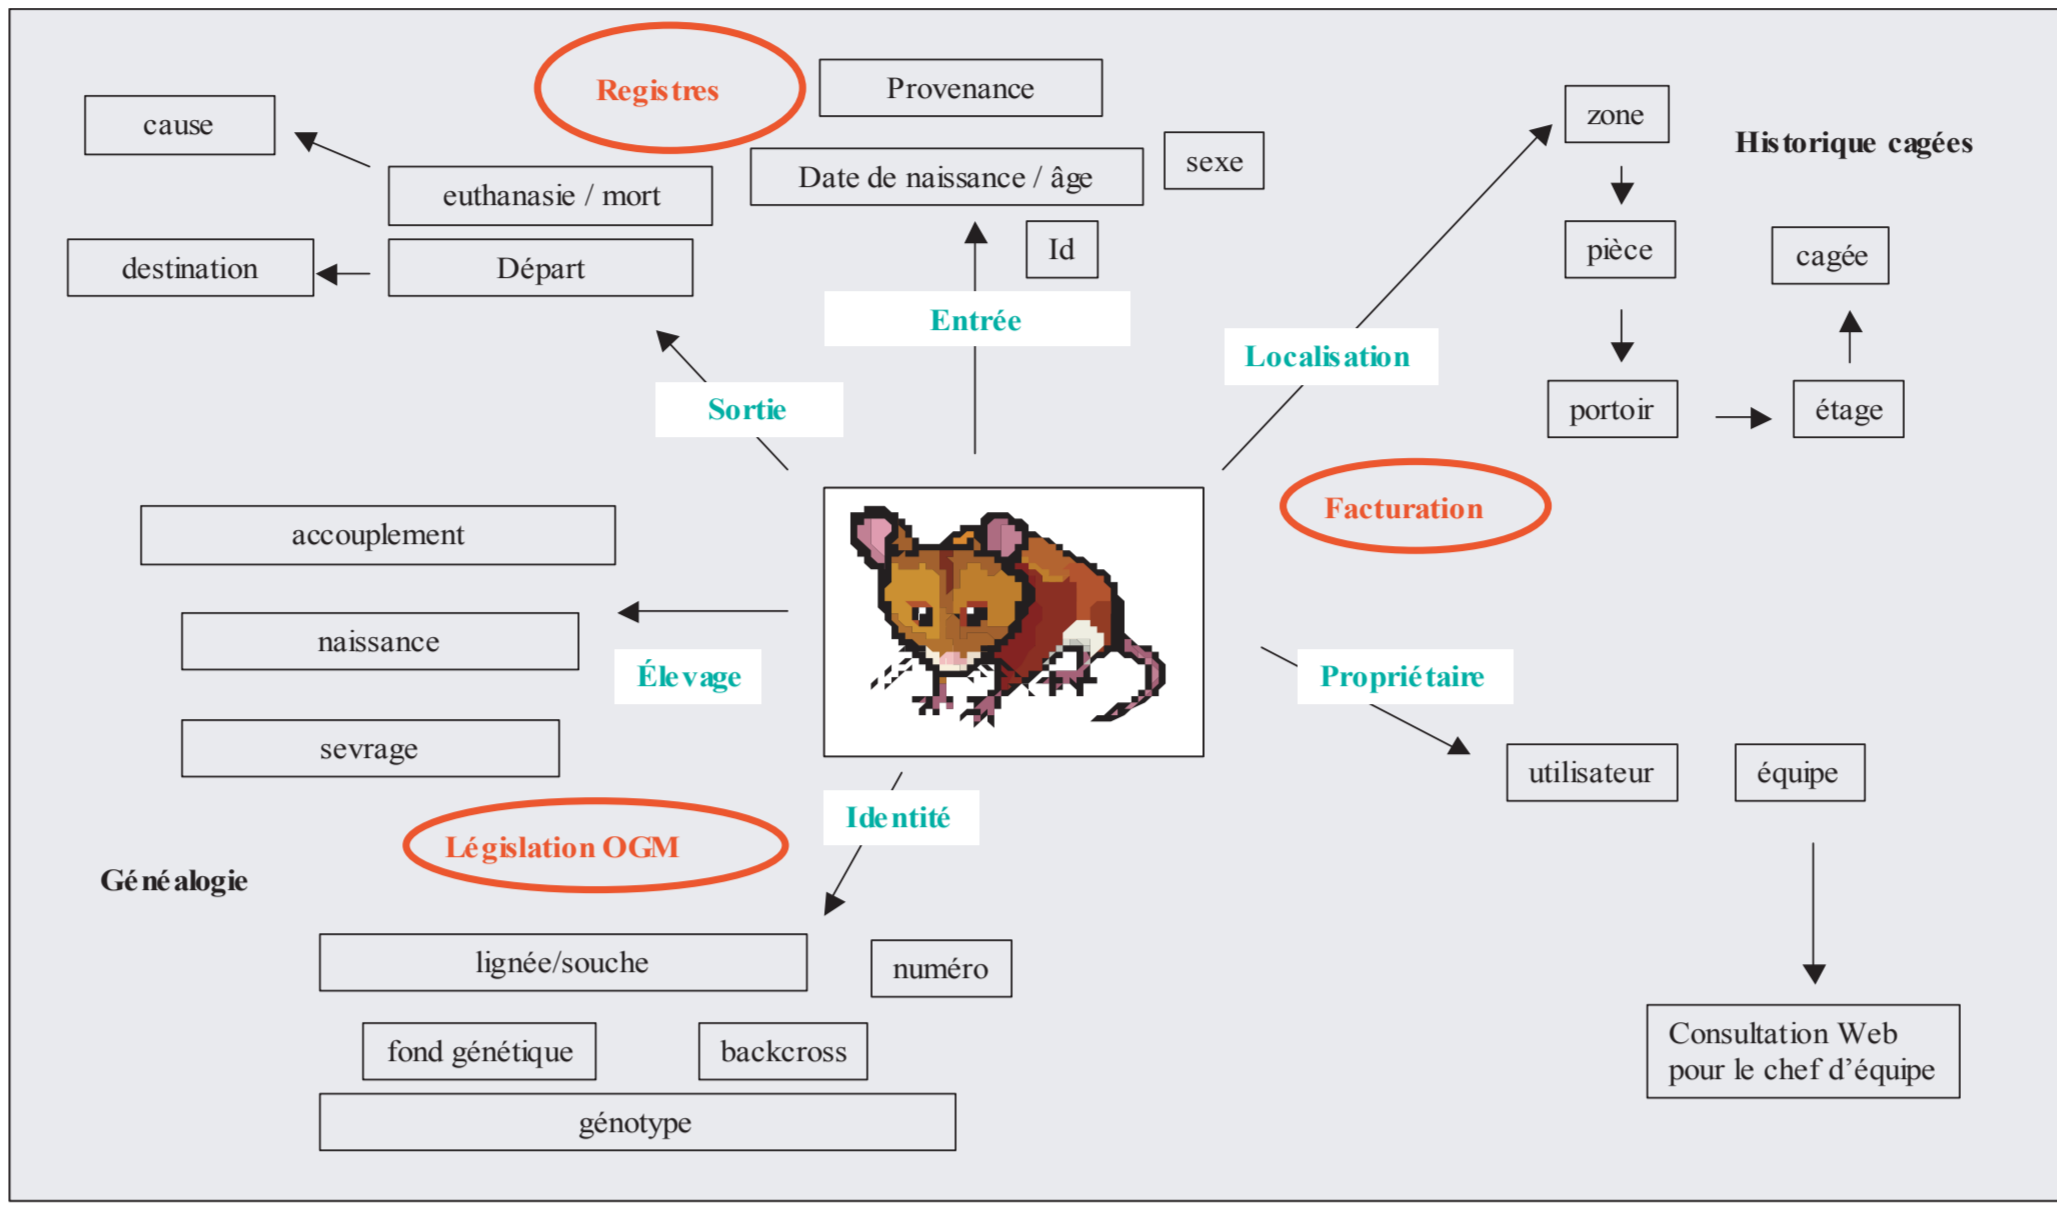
Registres

cause

euthanasie / mort

destination

Départ

Provenance

Date de naissance / âge

sexe

Id

Entrée

Sortie

Localisation

zone

pièce

portoir

étage

cagée

Historique cagées

Facturation

accouplement

naissance

sevrage

Élevage

Propriétaire

utilisateur

équipe

Identité

Législation OGM

Généalogie

lignée/souche

numéro

fond génétique

backcross

génotype

Consultation Web pour le chef d'équipe